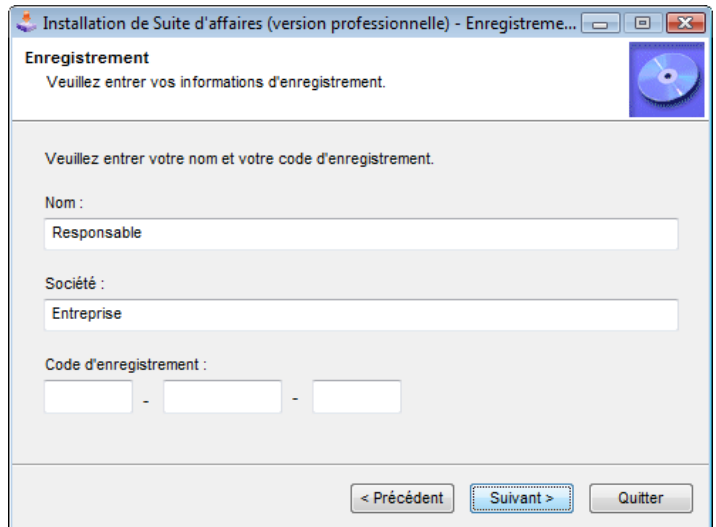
Installation de Suite d'affaires (version professionnelle) - Enregistreme...

Enregistrement
Veuillez entrer vos informations d'enregistrement.

Veuillez entrer votre nom et votre code d'enregistrement.

Nom :

Responsable

Société :

Entreprise

Code d'enregistrement :

- -

< Précédent Suivant > Quitter